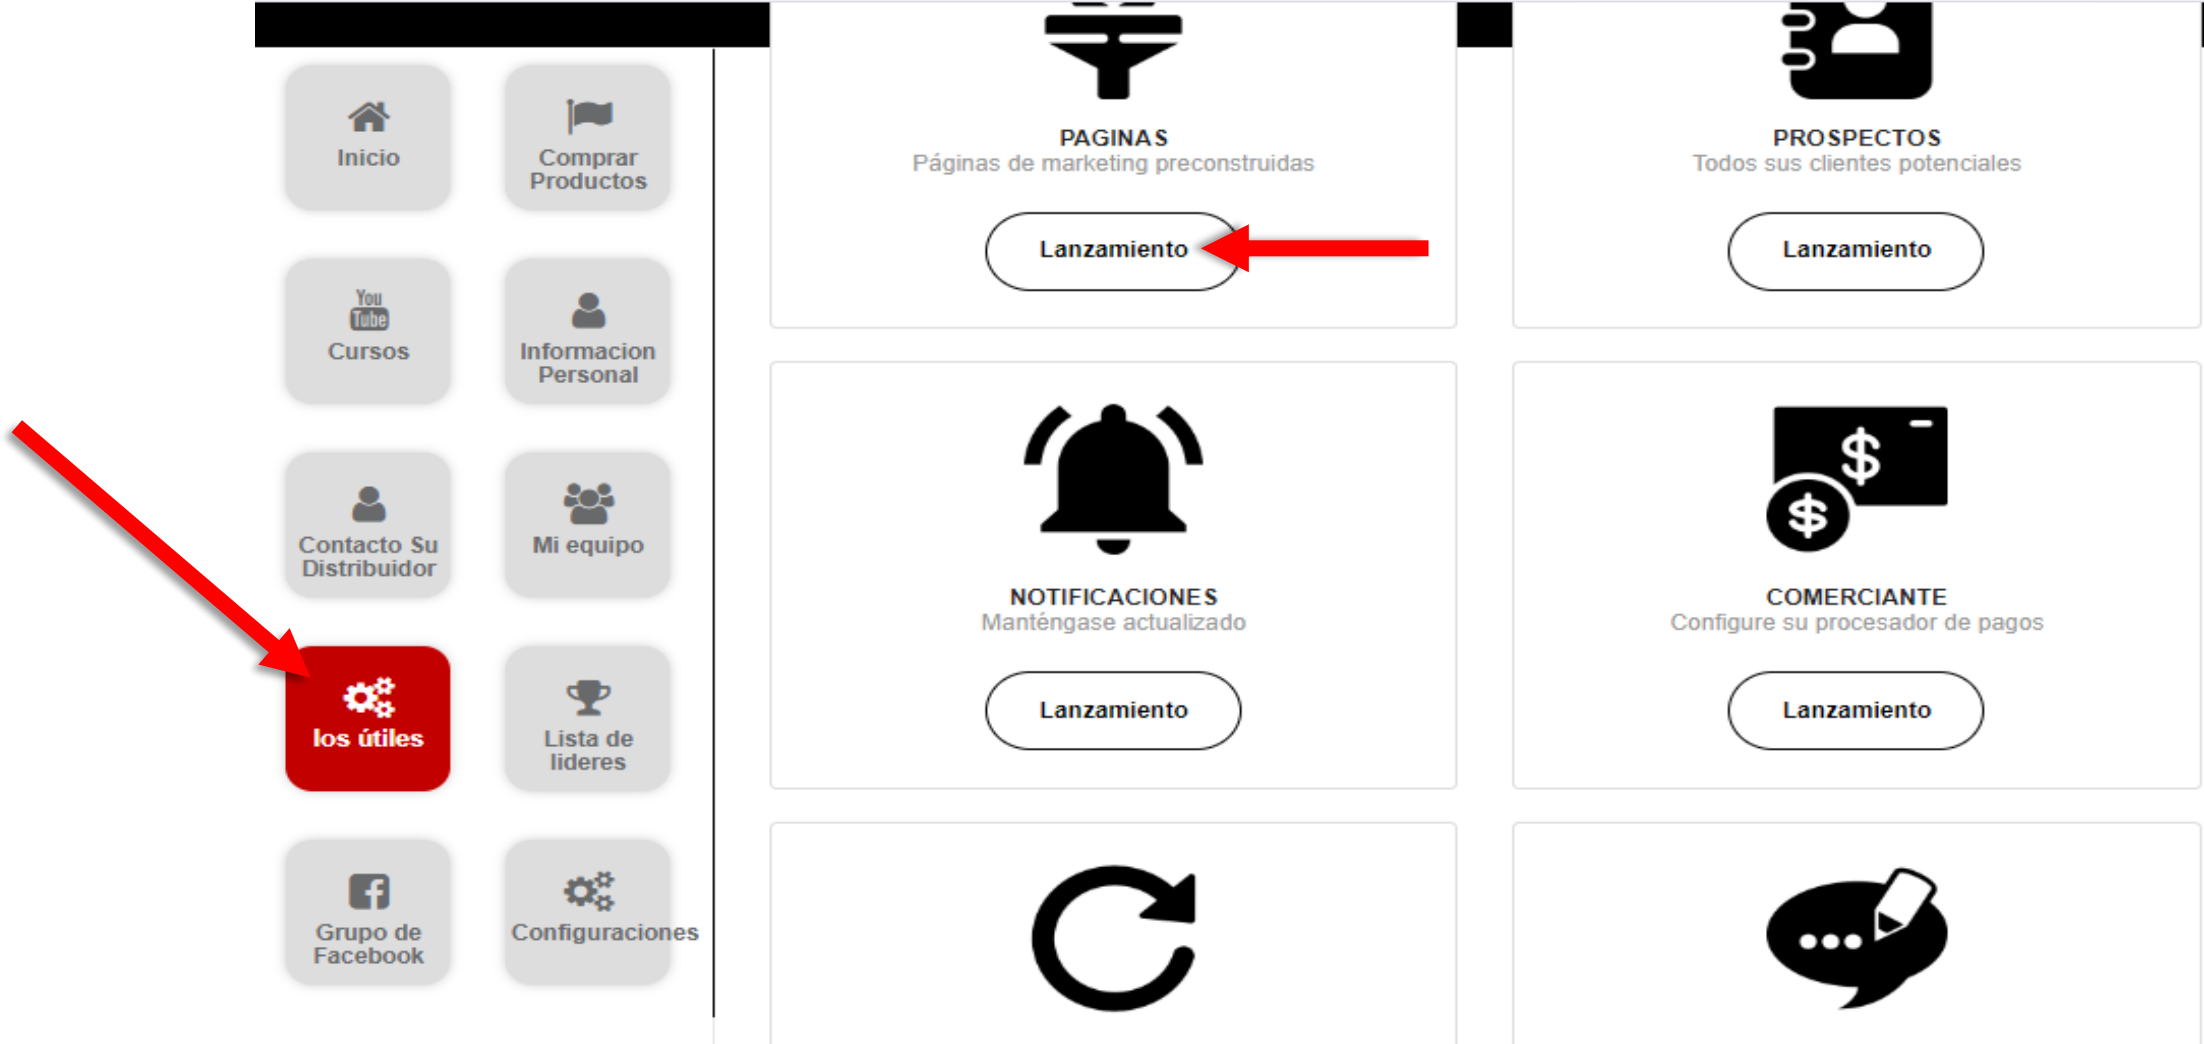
Inicio

Comprar Productos

You Tube

Cursos

Informacion Personal

Contacto Su Distribuidor

Mi equipo

los útiles

Lista de lideres

Grupo de Facebook

Configuraciones

PAGINAS
Páginas de marketing preconstruidas

Lanzamiento

PROSPECTOS
Todos sus clientes potenciales

Lanzamiento

NOTIFICACIONES
Manténgase actualizado

Lanzamiento

COMERCIANTE
Configure su procesador de pagos

Lanzamiento